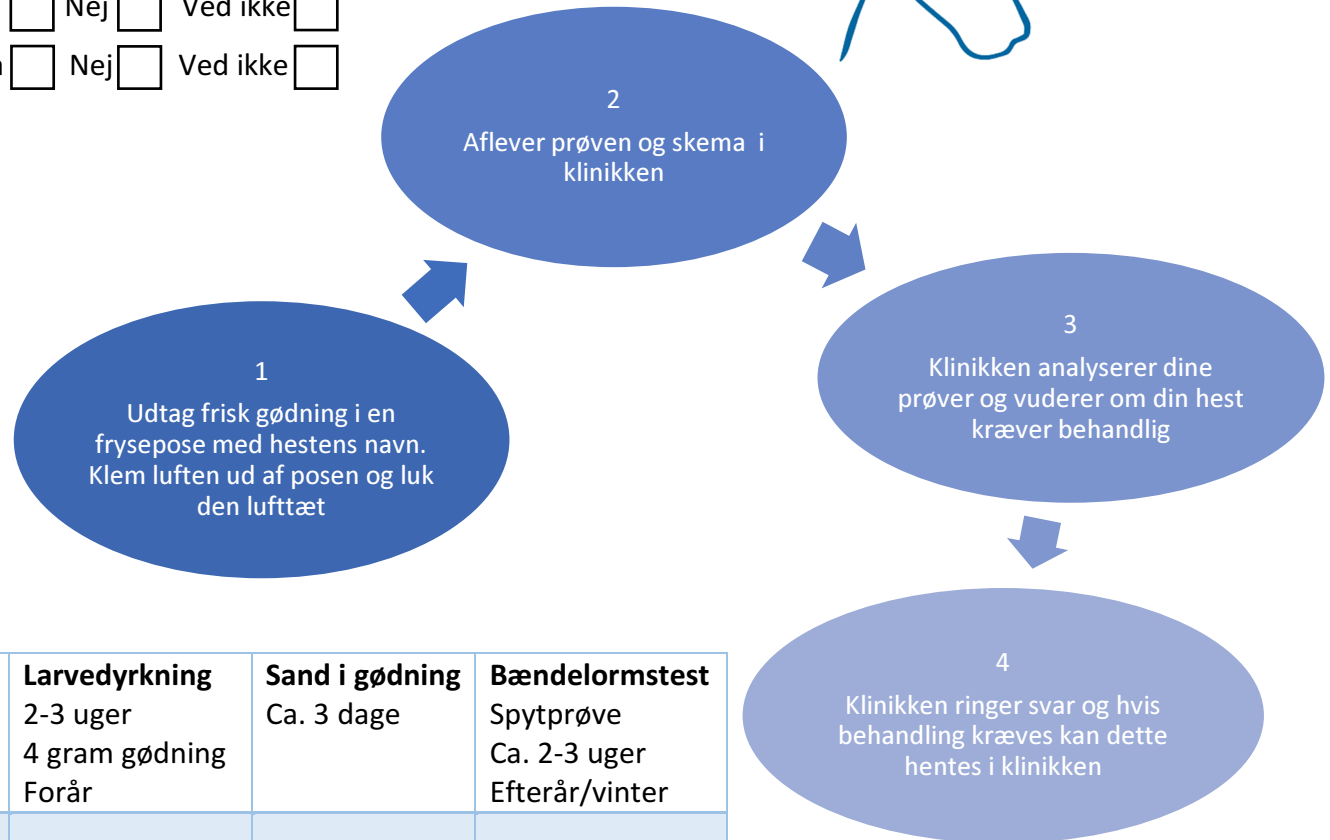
Nej Ved ikke

Nej Ved ikke

2
Aflever prøven og skema i klinikken

1
Udtag frisk gødning i en frysepose med hestens navn. Klem luften ud af posen og luk den lufttæt

3
Klinikken analyserer dine prøver og vuderer om din hest kræver behandlig

4
Klinikken ringer svar og hvis behandling kræves kan dette hentes i klinikken

| Larvedyrkning | Sand i gødning | Bændelormstest |
|---|---|---|
| 2-3 uger<br>4 gram gødning<br>Forår | Ca. 3 dage | Spytprøve<br>Ca. 2-3 uger<br>Efterår/vinter |
| | | |